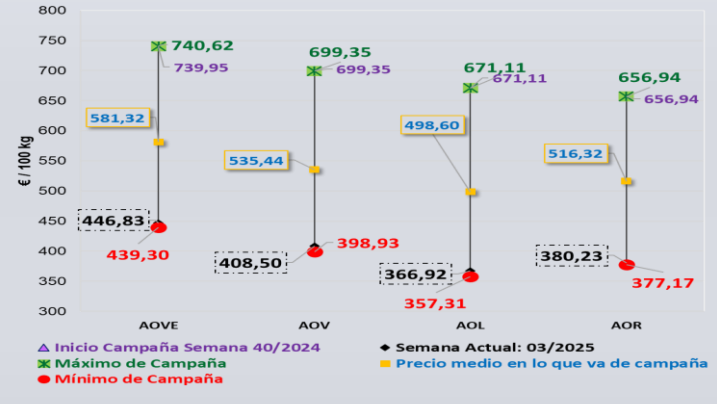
800
750
700
650
600
550
500
450
400
350
300

€ / 100 kg

740,62
739,95
581,32
446,83
439,30
AOVE

699,35
699,35
535,44
408,50
398,93
AOV

671,11
671,11
498,60
366,92
357,31
AOL

656,94
656,94
516,32
380,23
377,17
AOR

Inicio Campaña Semana 40/2024
Semana Actual: 03/2025
Máximo de Campaña
Precio medio en lo que va de campaña
Mínimo de Campaña